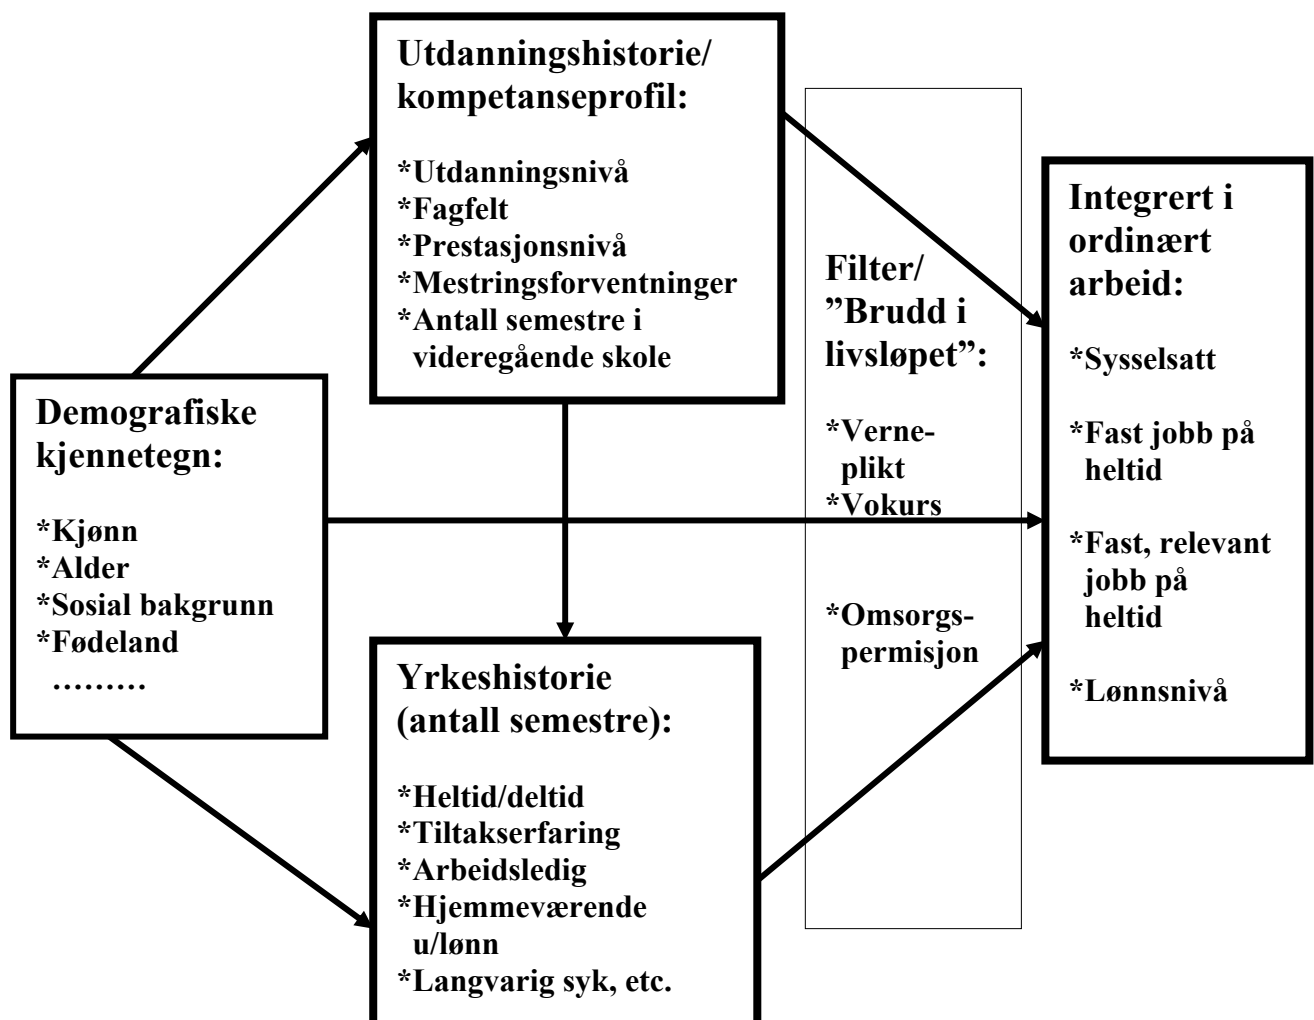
Utdanningshistorie/ kompetanseprofil:

*Utdanningsnivå
*Fagfelt
*Prestasjonsnivå
*Mestringsforventninger
*Antall semestre i videregående skole

Demografiske kjennetegn:

*Kjønn
*Alder
*Sosial bakgrunn
*Fødeland
………

Filter/ ”Brudd i livsløpet”:

*Verneplikt
*Vokurs

*Omsorgspermisjon

Integrert i ordinært arbeid:

*Sysselsatt

*Fast jobb på heltid

*Fast, relevant jobb på heltid

*Lønnsnivå

Yrkeshistorie (antall semestre):

*Heltid/deltid
*Tiltakserfaring
*Arbeidsledig
*Hjemmeværende u/lønn
*Langvarig syk, etc.